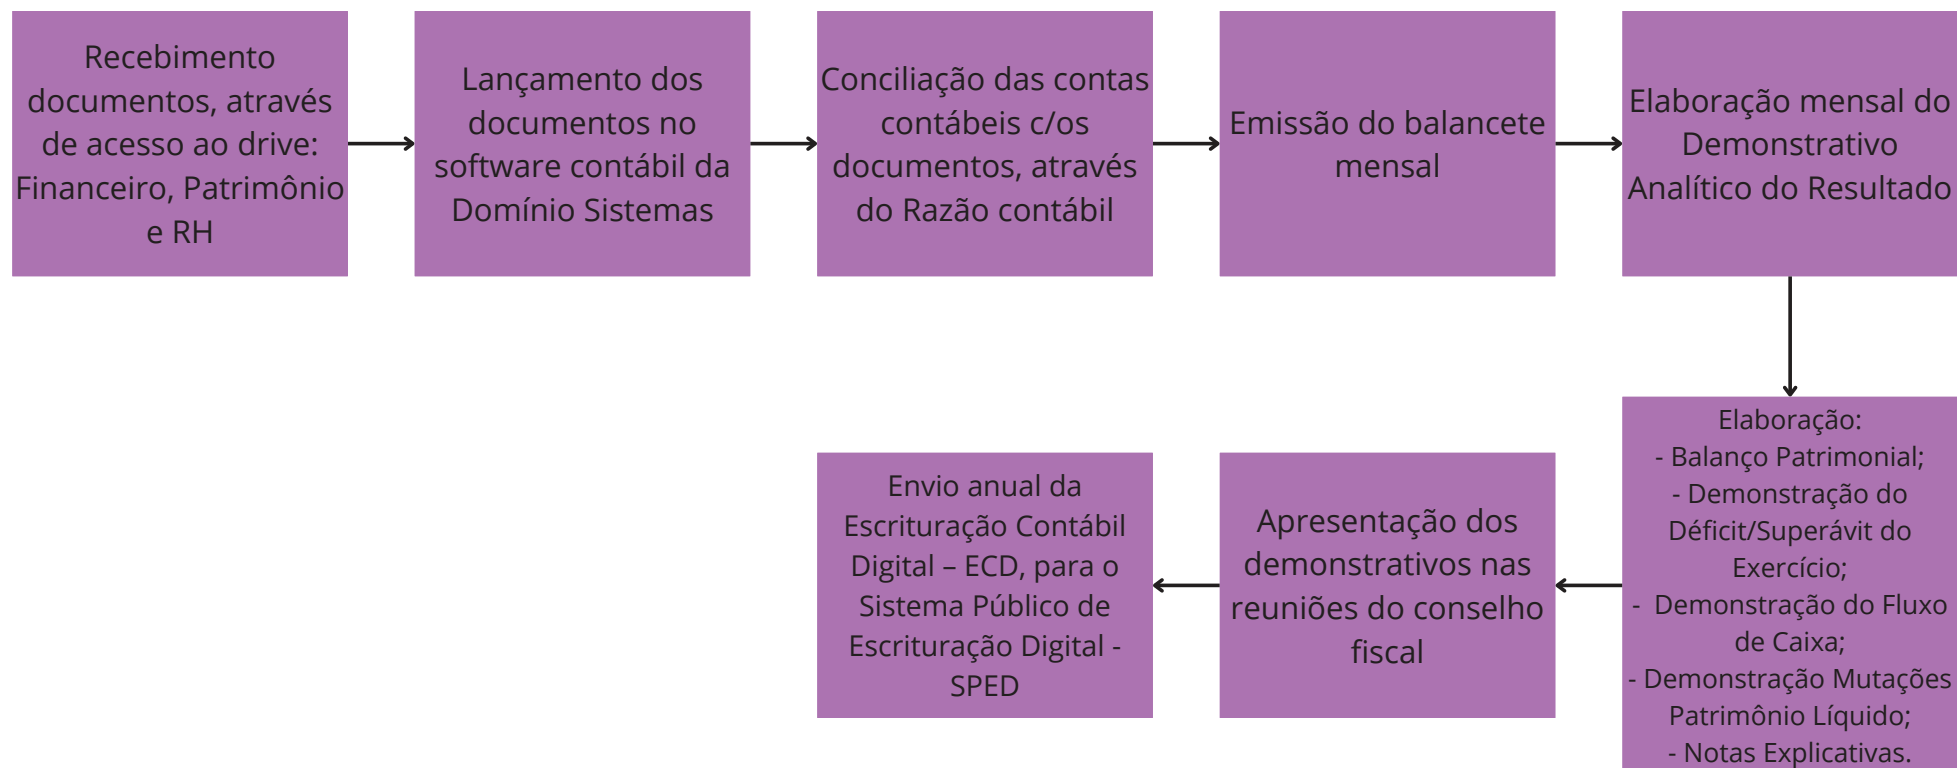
Recebimento documentos, através de acesso ao drive: Financeiro, Patrimônio e RH

Lançamento dos documentos no software contábil da Domínio Sistemas

Conciliação das contas contábeis c/os documentos, através do Razão contábil

Emissão do balancete mensal

Elaboração mensal do Demonstrativo Analítico do Resultado

Elaboração:
- Balanço Patrimonial;
- Demonstração do Déficit/Superávit do Exercício;
- Demonstração do Fluxo de Caixa;
- Demonstração Mutações Patrimônio Líquido;
- Notas Explicativas.

Apresentação dos demonstrativos nas reuniões do conselho fiscal

Envio anual da Escrituração Contábil Digital – ECD, para o Sistema Público de Escrituração Digital - SPED